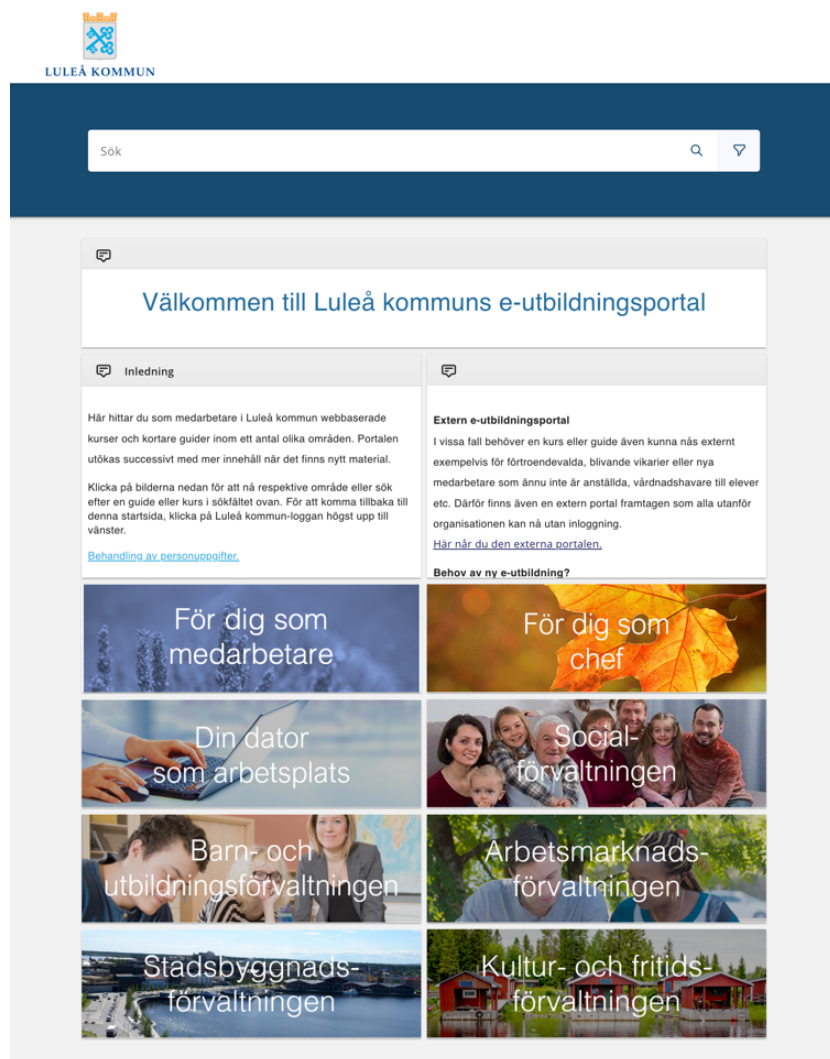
LULEÅ KOMMUN

Sök

Välkommen till Luleå kommuns e-utbildningsportal

Inledning

Här hittar du som medarbetare i Luleå kommun webbaserade kurser och kortare guider inom ett antal olika områden. Portalen utökas successivt med mer innehåll när det finns nytt material.

Klicka på bilderna nedan för att nå respektive område eller sök efter en guide eller kurs i sökfältet ovan. För att komma tillbaka till denna startsida, klicka på Luleå kommun-loggan högst upp till vänster.

Behandling av personuppgifter.

Extern e-utbildningsportal

I vissa fall behöver en kurs eller guide även kunna nås externt exempelvis för förtroendevalda, blivande vikarier eller nya medarbetare som ännu inte är anställda, vårdnadshavare till elever etc. Därför finns även en extern portal framtagen som alla utanför organisationen kan nå utan inloggning.

Här når du den externa portalen.

Behov av ny e-utbildning?

För dig som medarbetare

För dig som chef

Din dator som arbetsplats

Social-förvaltningen

Barn- och utbildningsförvaltningen

Arbetsmarknads-förvaltningen

Stadsbyggnads-förvaltningen

Kultur- och fritids-förvaltningen